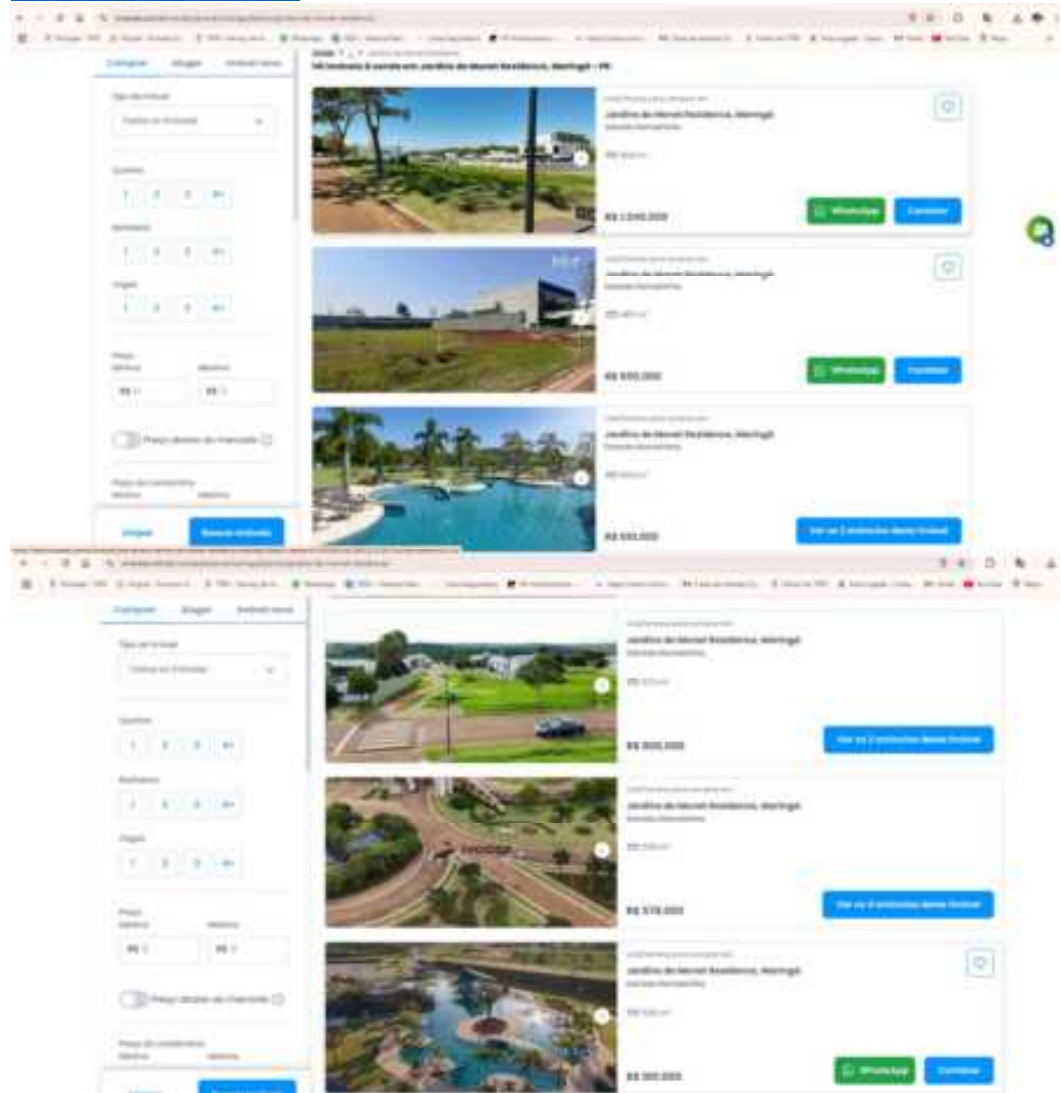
Comprar Alugar Imobiliárias

Tipo de imóvel
Todos os imóveis

Quartos
1 2 3 4+

Banheiros
1 2 3 4+

Vagas
1 2 3 4+

Preço
Mínimo Máximo
R$ R$

Preço abaixo do mercado

Preço do condomínio
Mínimo Máximo

Limpar Buscar imóveis

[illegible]

Jardins de Monet Residence, Maringá
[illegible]
R$ 1.040.000
WhatsApp Contatar

Jardins de Monet Residence, Maringá
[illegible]
R$ 930.000
WhatsApp Contatar

Jardins de Monet Residence, Maringá
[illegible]
R$ 930.000
Ver os 2 anúncios deste imóvel

Comprar Alugar Imobiliárias

Tipo de imóvel
Todos os imóveis

Quartos
1 2 3 4+

Banheiros
1 2 3 4+

Vagas
1 2 3 4+

Preço
Mínimo Máximo
R$ R$

Preço abaixo do mercado

Preço do condomínio
Mínimo Máximo

Jardins de Monet Residence, Maringá
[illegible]
R$ 900.000
Ver os 2 anúncios deste imóvel

Jardins de Monet Residence, Maringá
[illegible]
R$ 578.000
Ver os 3 anúncios deste imóvel

Jardins de Monet Residence, Maringá
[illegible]
R$ 380.000
WhatsApp Contatar